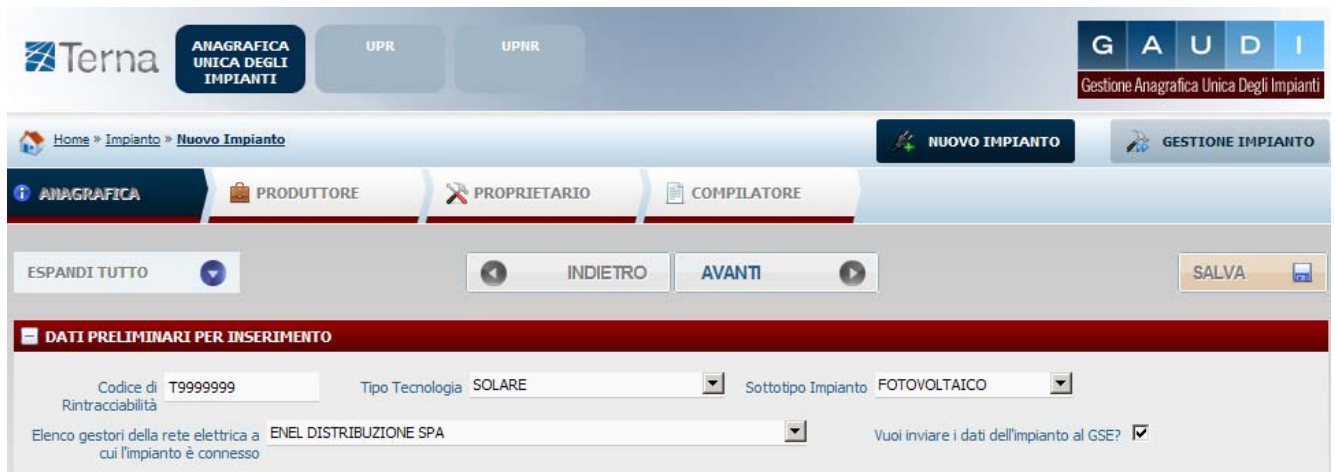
Terna
ANAGRAFICA UNICA DEGLI IMPIANTI
UPR
UPNR
G A U D I
Gestione Anagrafica Unica Degli Impianti

Home » Impianto » Nuovo Impianto
NUOVO IMPIANTO
GESTIONE IMPIANTO

ANAGRAFICA
PRODUTTORE
PROPRIETARIO
COMPILATORE

ESPANDI TUTTO
INDIETRO
AVANTI
SALVA

DATI PRELIMINARI PER INSERIMENTO

Codice di Rintracciabilità T9999999
Tipo Tecnologia SOLARE
Sottotipo Impianto FOTOVOLTAICO
Elenco gestori della rete elettrica a cui l'impianto è connesso ENEL DISTRIBUZIONE SPA
Vuoi inviare i dati dell'impianto al GSE?